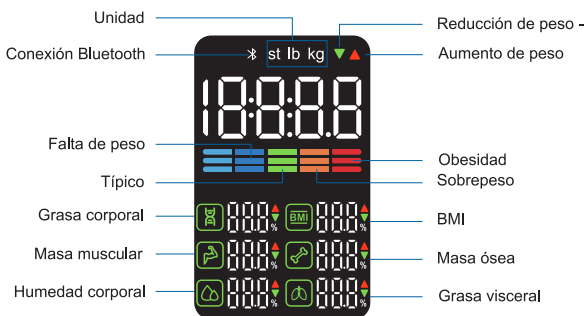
Unidad
Conexión Bluetooth
st lb kg
Reducción de peso
Aumento de peso
18:8.8
Falta de peso
Típico
Obesidad
Sobrepeso
Grasa corporal
BMI
BMI
Masa muscular
Masa ósea
Humedad corporal
Grasa visceral
%
%
%
%
%
%